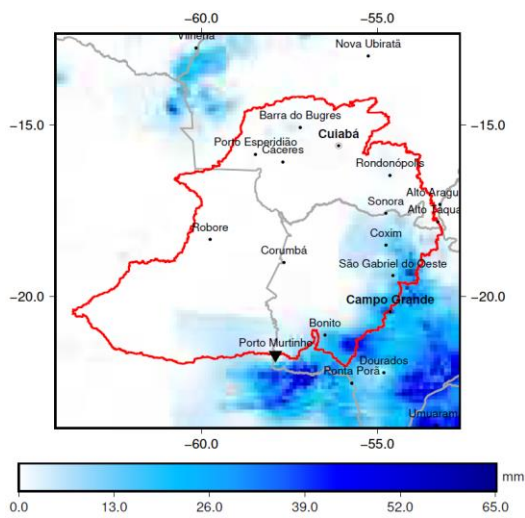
-60.0
-55.0
Vilhena
Nova Ubiratã
−15.0
−15.0
Barra do Bugres
Cuiabá
Porto Esperidião
Cáceres
Rondonópolis
Alto Aragu
Sonora
Alto Taqua
Robore
Coxim
Corumbá
São Gabriel do Oeste
−20.0
−20.0
Campo Grande
Bonito
Porto Murtinho
Dourados
Ponta Porã
Umuarama
-60.0
-55.0
mm
0.0
13.0
26.0
39.0
52.0
65.0